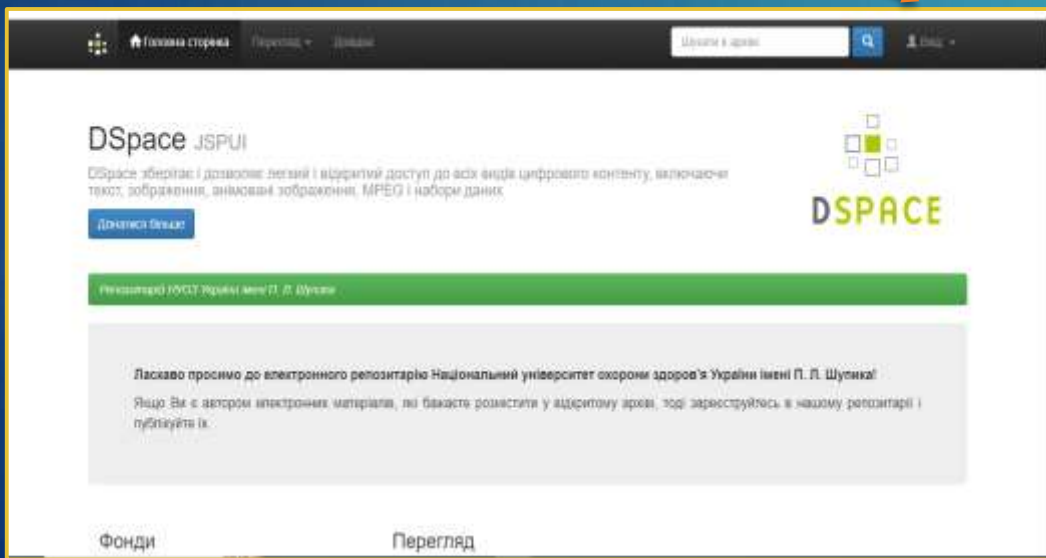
Головна сторінка Перегляд Довідка

Шукати в архіві

Вхід

DSpace JSPUI

DSpace зберігає і дозволяє легкий і відкритий доступ до всіх видів цифрового контенту, включаючи текст, зображення, анімовані зображення, MPEG і набори даних

Дізнатися більше

DSPACE

Репозитарій НУОЗ України імені П. Л. Шупика

Ласкаво просимо до електронного репозитарію Національний університет охорони здоров'я України імені П. Л. Шупика!

Якщо Ви є автором електронних матеріалів, які бажаєте розмістити у відкритому архіві, тоді зареєструйтесь в нашому репозитарії і публікуйте їх.

Фонди

Перегляд